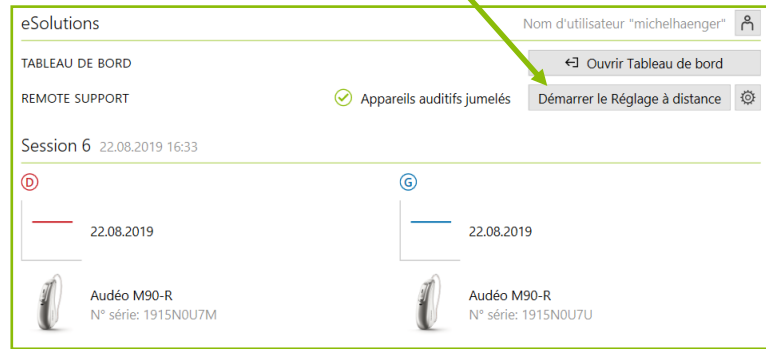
eSolutions

Nom d'utilisateur "michelhaenger"

TABLEAU DE BORD

Ouvrir Tableau de bord

REMOTE SUPPORT

Appareils auditifs jumelés

Démarrer le Réglage à distance

Session 6 22.08.2019 16:33

D

22.08.2019

Audéo M90-R
N° série: 1915N0U7M

G

22.08.2019

Audéo M90-R
N° série: 1915N0U7U